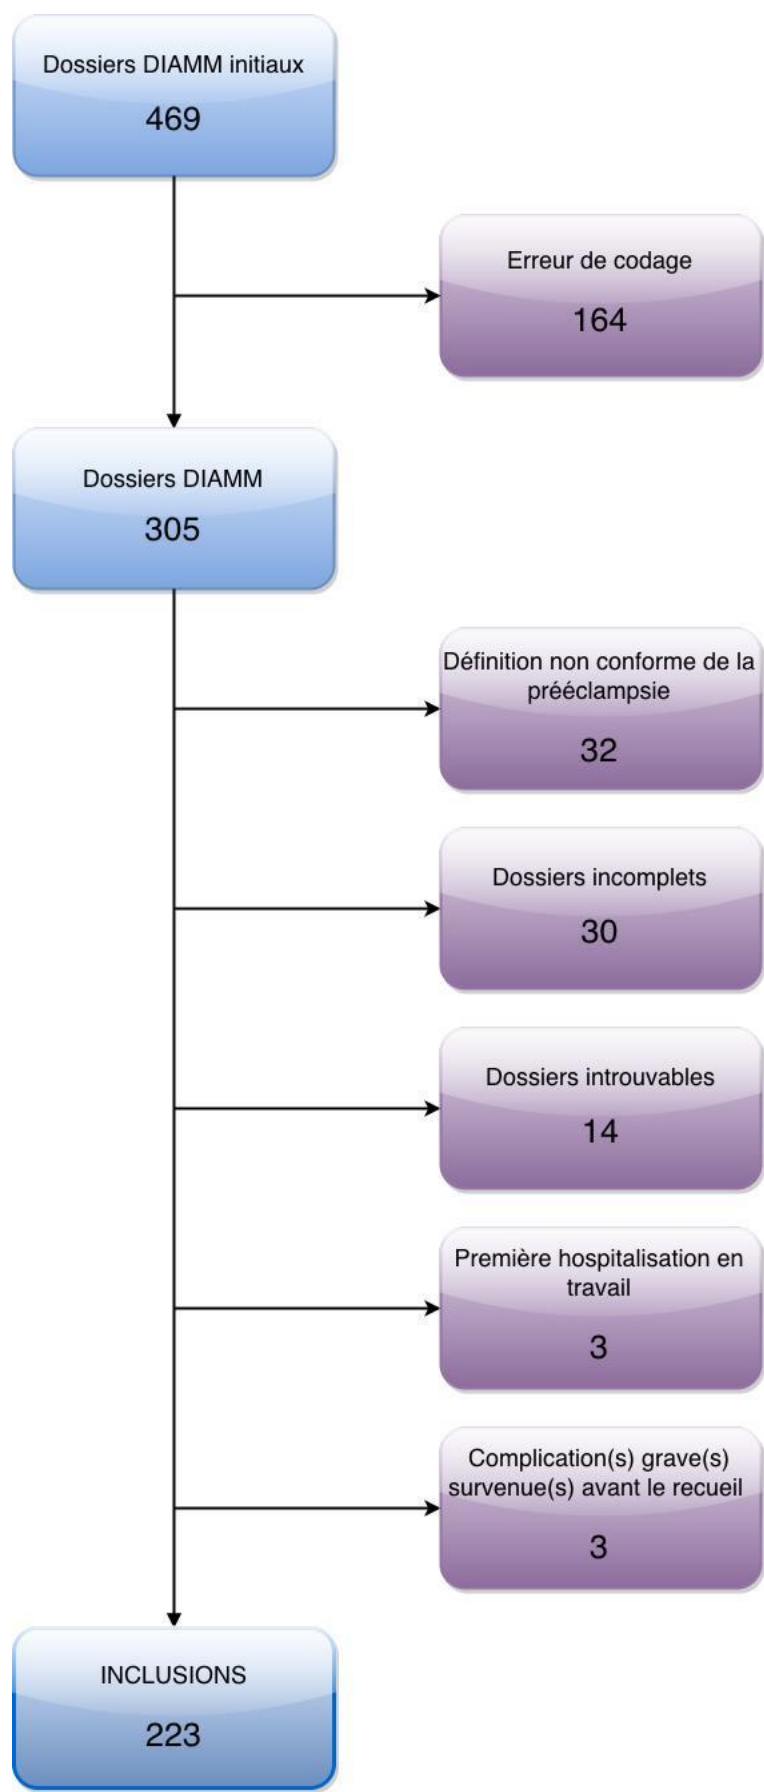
Dossiers DIAMM initiaux
469

Erreur de codage
164

Dossiers DIAMM
305

Définition non conforme de la prééclampsie
32

Dossiers incomplets
30

Dossiers introuvables
14

Première hospitalisation en travail
3

Complication(s) grave(s) survenue(s) avant le recueil
3

INCLUSIONS
223